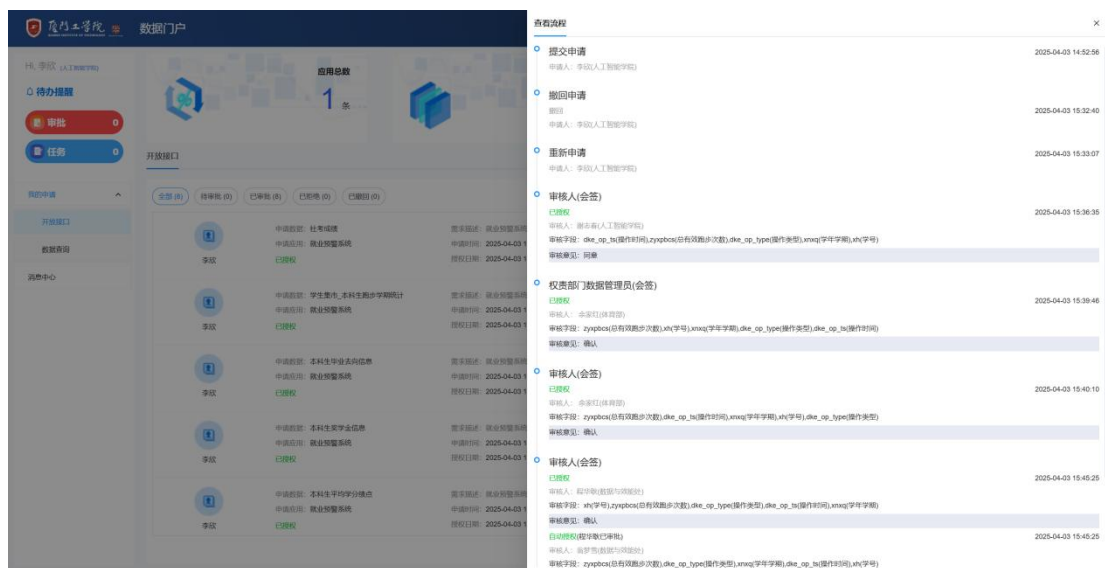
厦门工学院 数据门户

Hi, 李欣 (人工智能学院)

待办提醒

审批 0

任务 0

我的申请

开放接口

数据查询

消息中心

应用总数

1 条

开放接口

全部 (8) 待审批 (0) 已审批 (8) 已拒绝 (0) 已撤回 (0)

李欣
申请数据：体考成绩
申请应用：就业预警系统
已授权
需求描述：就业预警系统
申请时间：2025-04-03 1
授权日期：2025-04-03 1

李欣
申请数据：学生集作_本科生跑步学期统计
申请应用：就业预警系统
已授权
需求描述：就业预警系统
申请时间：2025-04-03 1
授权日期：2025-04-03 1

李欣
申请数据：本科生毕业去向信息
申请应用：就业预警系统
已授权
需求描述：就业预警系统
申请时间：2025-04-03 1
授权日期：2025-04-03 1

李欣
申请数据：本科生奖学金信息
申请应用：就业预警系统
已授权
需求描述：就业预警系统
申请时间：2025-04-03 1
授权日期：2025-04-03 1

李欣
申请数据：本科生平均学分绩点
申请应用：就业预警系统
已授权
需求描述：就业预警系统
申请时间：2025-04-03 1
授权日期：2025-04-03 1

查看流程

×

提交申请
申请人：李欣(人工智能学院)
2025-04-03 14:52:56

撤回申请
撤回
申请人：李欣(人工智能学院)
2025-04-03 15:32:40

重新申请
申请人：李欣(人工智能学院)
2025-04-03 15:33:07

审核人(会签)
已授权
审核人：谢志春(人工智能学院)
2025-04-03 15:36:35
审核字段：dke_op_ts(操作时间),zyxpbcs(总有效跑步次数),dke_op_type(操作类型),xnxq(学年学期),xh(学号)
审核意见：同意

权责部门数据管理员(会签)
已授权
审核人：余家旺(体育部)
2025-04-03 15:39:46
审核字段：zyxpbcs(总有效跑步次数),xh(学号),xnxq(学年学期),dke_op_type(操作类型),dke_op_ts(操作时间)
审核意见：确认

审核人(会签)
已授权
审核人：余家旺(体育部)
2025-04-03 15:40:10
审核字段：zyxpbcs(总有效跑步次数),dke_op_ts(操作时间),xnxq(学年学期),xh(学号),dke_op_type(操作类型)
审核意见：确认

审核人(会签)
已授权
审核人：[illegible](数据与网络处)
2025-04-03 15:45:25
审核字段：xh(学号),zyxpbcs(总有效跑步次数),dke_op_type(操作类型),dke_op_ts(操作时间),xnxq(学年学期)
审核意见：确认

自动授权(程华敏(已审批))
审核人：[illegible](数据与网络处)
2025-04-03 15:45:25
审核字段：zyxpbcs(总有效跑步次数),dke_op_type(操作类型),xnxq(学年学期),dke_op_ts(操作时间),xh(学号)